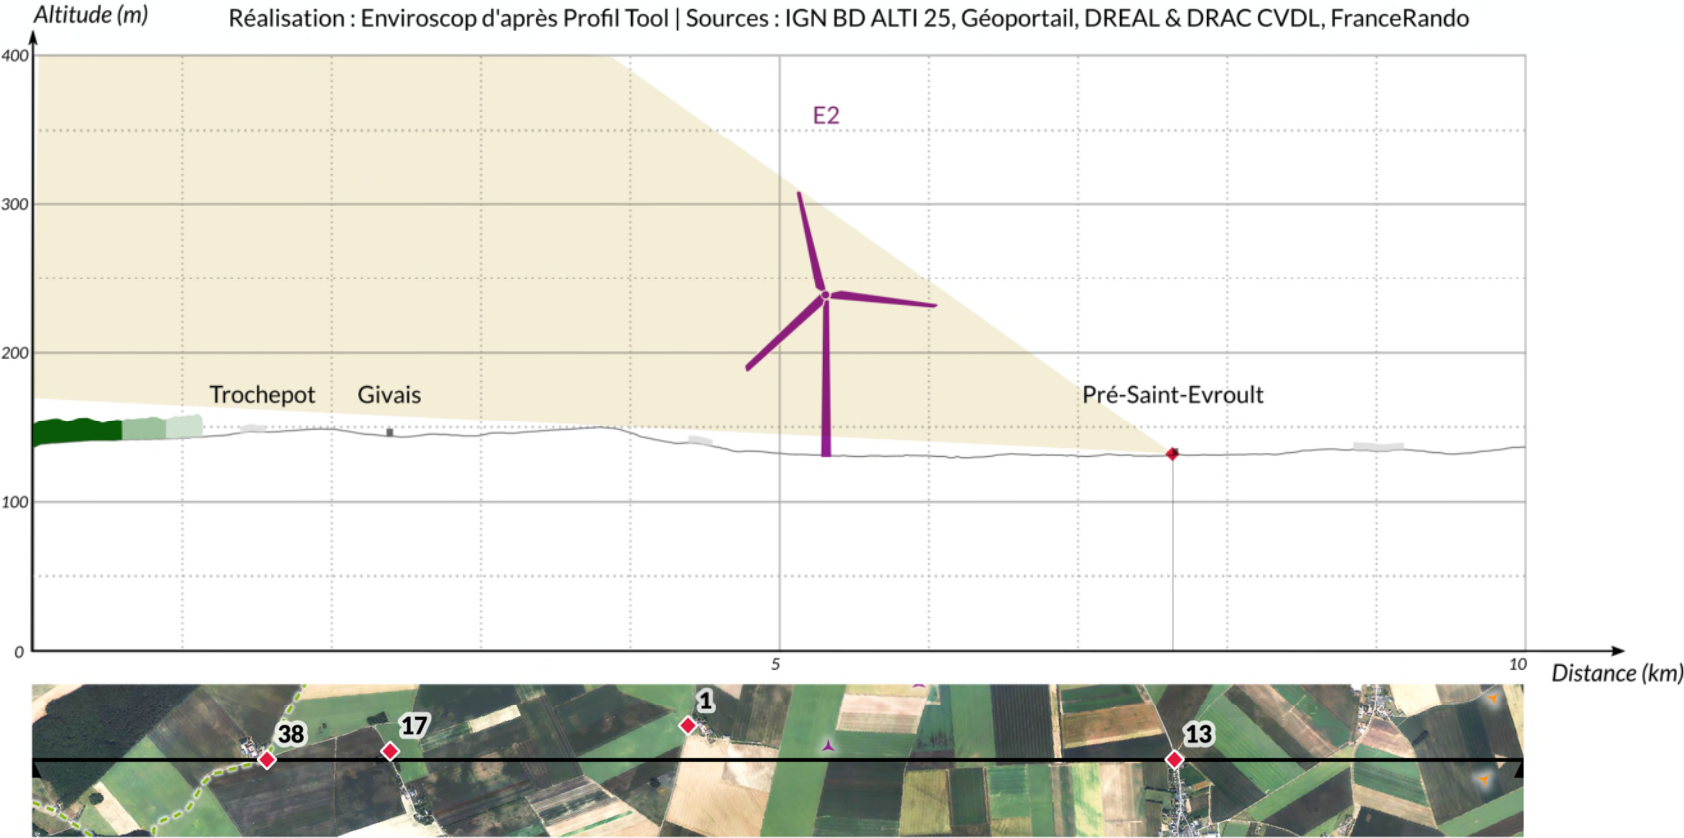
Altitude (m)

Réalisation : Enviroscop d'après Profil Tool | Sources : IGN BD ALTI 25, Géoportail, DREAL & DRAC CVDL, FranceRando

400

300

200

100

0

E2

Trochepot

Givais

Pré-Saint-Evroult

5

10

Distance (km)

38

17

1

13